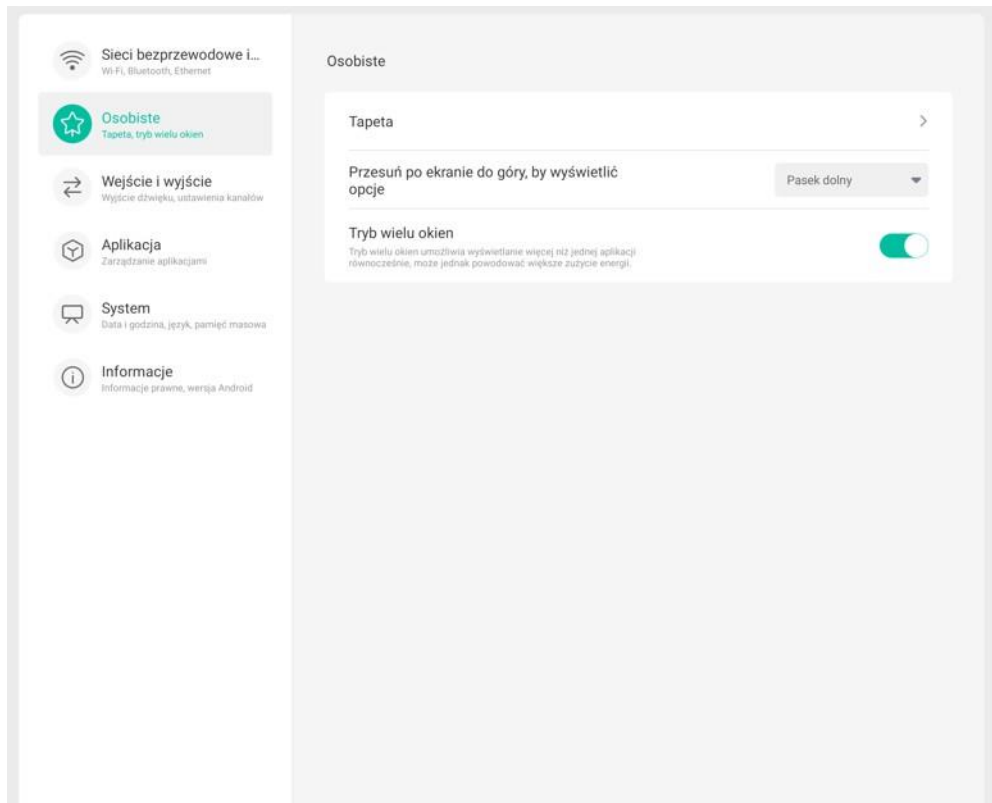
Sieci bezprzewodowe i...
Wi-Fi, Bluetooth, Ethernet

Osobiste
Tapeta, tryb wielu okien

Wejście i wyjście
Wyjście dźwięku, ustawienia kanałów

Aplikacja
Zarządzanie aplikacjami

System
Data i godzina, język, pamięć masowa

Informacje
Informacje prawne, wersja Android

Osobiste

Tapeta

Przesuń po ekranie do góry, by wyświetlić opcje

Pasek dolny

Tryb wielu okien
Tryb wielu okien umożliwia wyświetlanie więcej niż jednej aplikacji równocześnie, może jednak powodować większe zużycie energii.